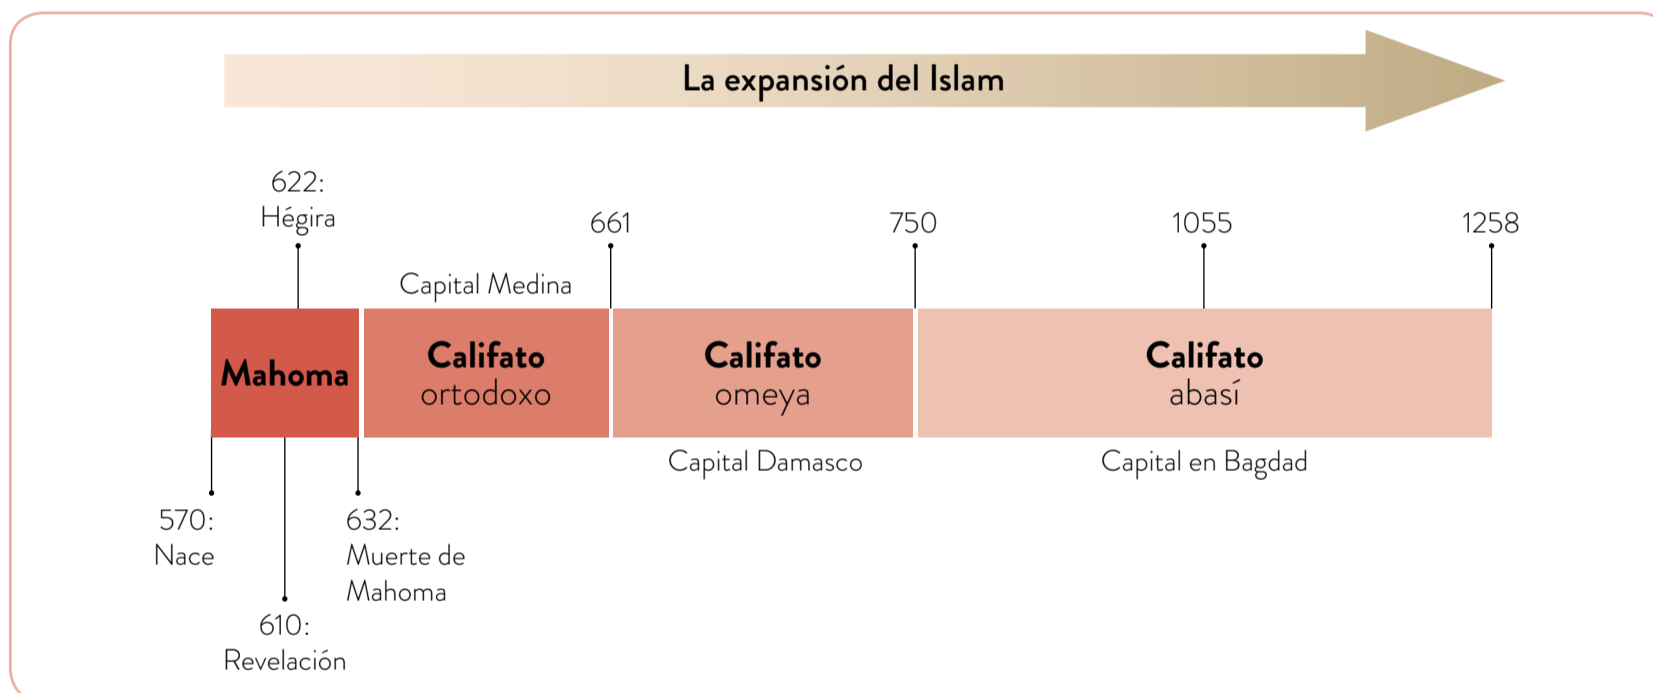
La expansión del Islam

622:
Hégira

661

750

1055

1258

Capital Medina

Mahoma

Califato
ortodoxo

Califato
omeya

Califato
abasí

Capital Damasco

Capital en Bagdad

570:
Nace

632:
Muerte de
Mahoma

610:
Revelación